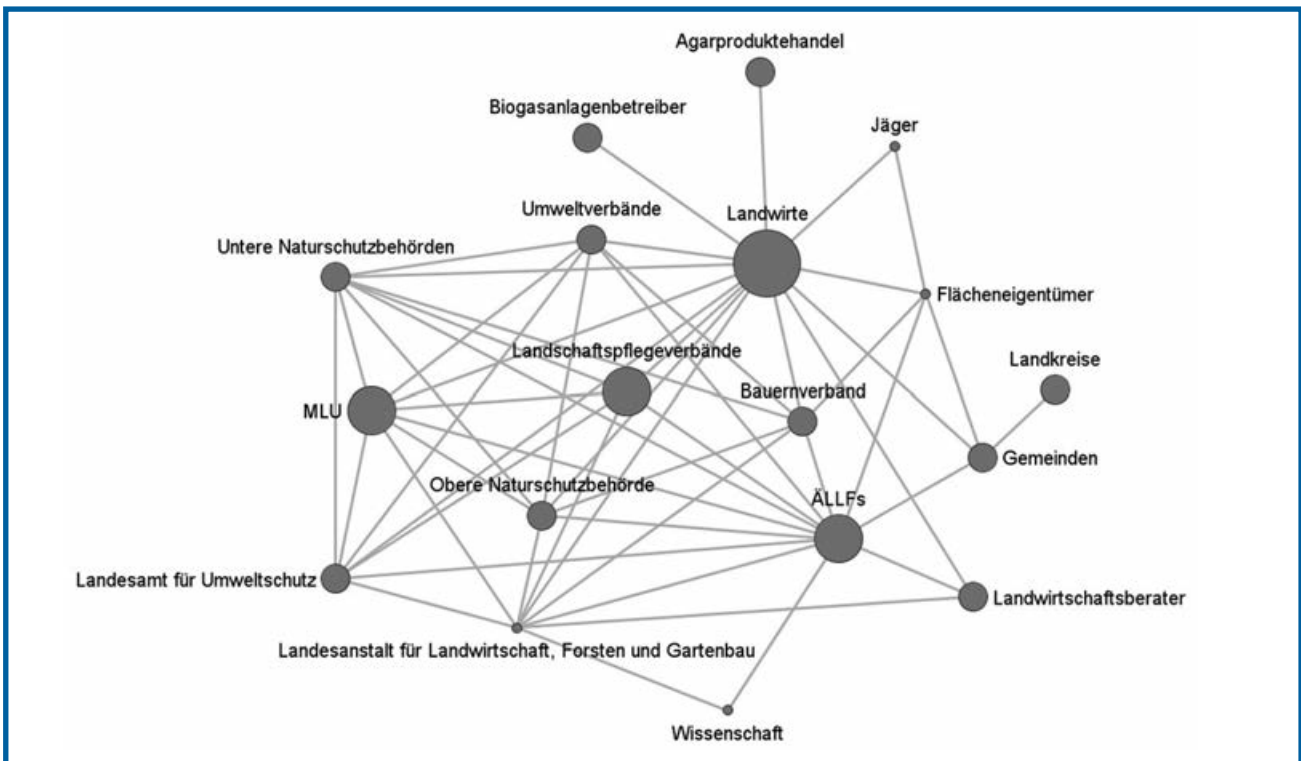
Agarproduktehandel

Biogasanlagenbetreiber

Jäger

Umweltverbände

Landwirte

Untere Naturschutzbehörden

Flächeneigentümer

Landschaftspflegeverbände

Landkreise

MLU

Bauernverband

Gemeinden

Obere Naturschutzbehörde

ÄLLFs

Landesamt für Umweltschutz

Landwirtschaftsberater

Landesanstalt für Landwirtschaft, Forsten und Gartenbau

Wissenschaft